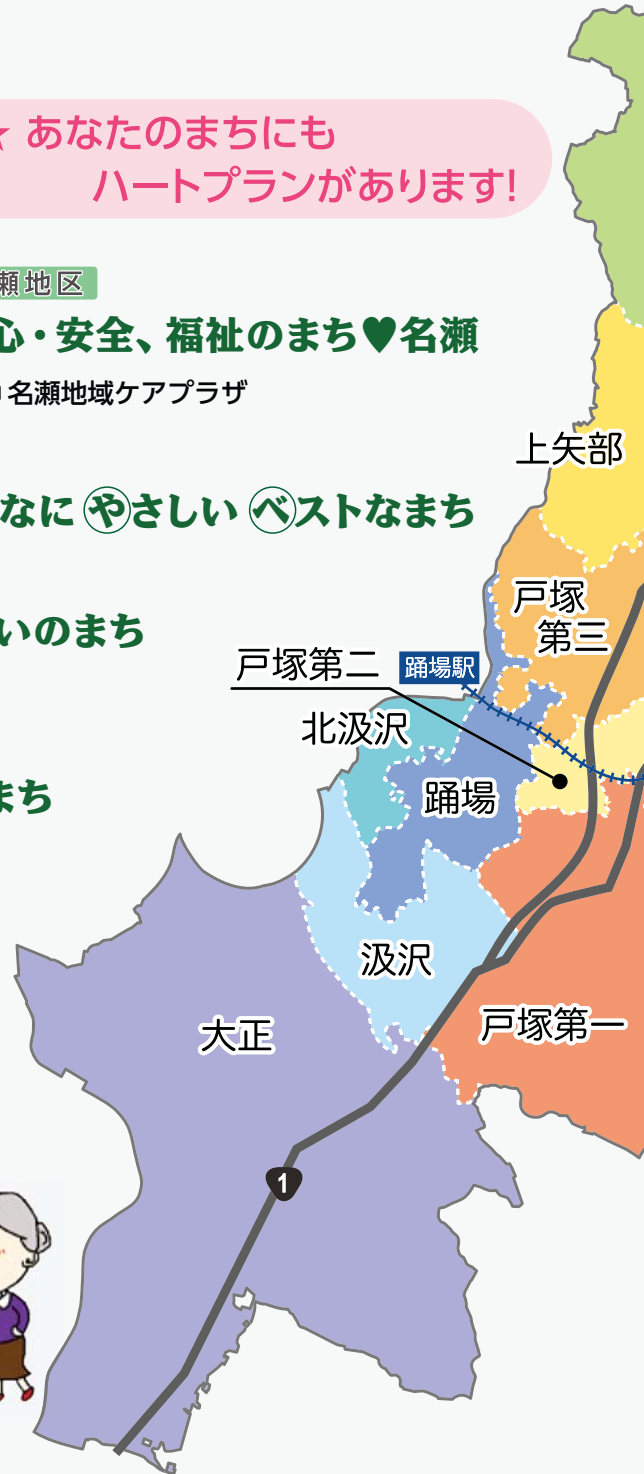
☆ あなたのまちにも
ハートプランがあります!

瀬地区

心・安全、福祉のまち♥名瀬

名瀬地域ケアプラザ

なに やさしい ベストなまち

いのまち

まち

上矢部

戸塚第三

戸塚第二

踊場駅

北汲沢

踊場

汲沢

大正

戸塚第一

1